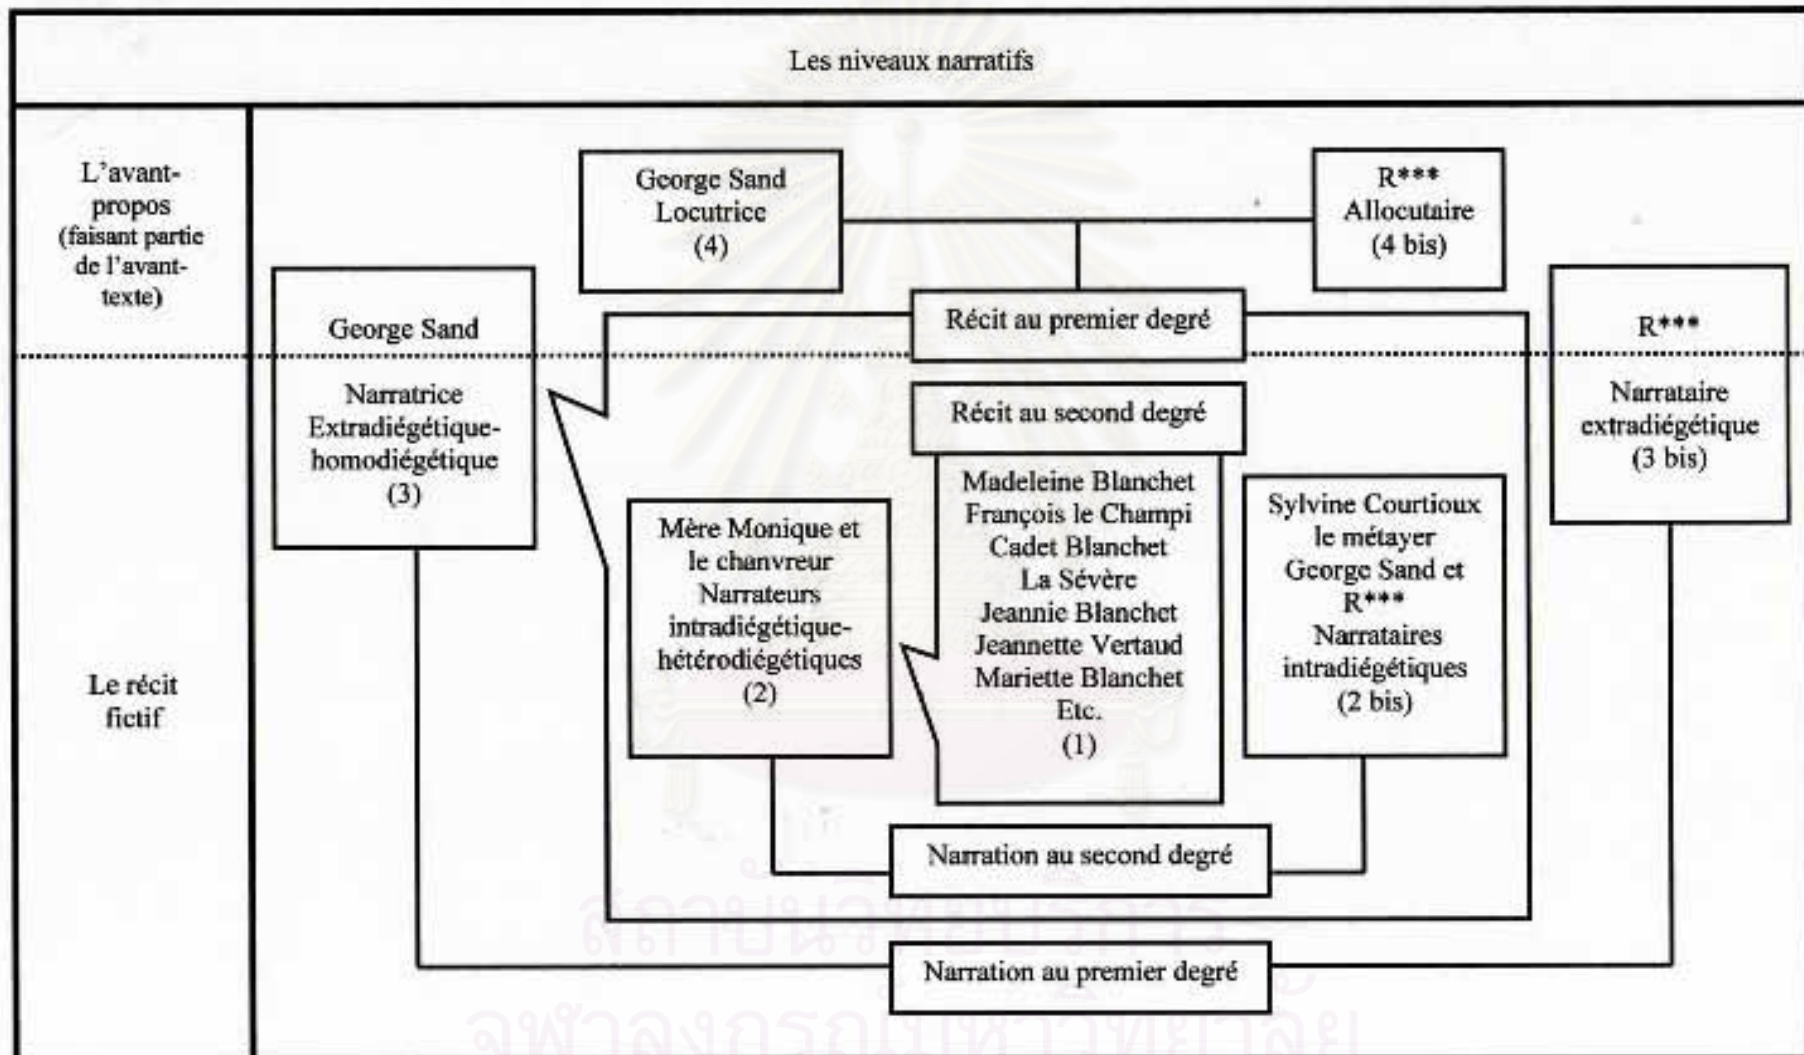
Les niveaux narratifs

L'avant-propos (faisant partie de l'avant-texte)

Le récit fictif

George Sand
Locutrice
(4)

R***
Allocutaire
(4 bis)

Récit au premier degré

George Sand

Narratrice
Extradiégétique-homodiégétique
(3)

R***

Narrataire
extradiégétique
(3 bis)

Récit au second degré

Madeleine Blanchet
François le Champi
Cadet Blanchet
La Sévère
Jeannie Blanchet
Jeannette Vertaud
Mariette Blanchet
Etc.
(1)

Mère Monique et le chanvreur
Narrateurs
intradiégétique-hétérodiégétiques
(2)

Sylvine Courtioux
le métayer
George Sand et
R***
Narrataires
intradiégétiques
(2 bis)

Narration au second degré

Narration au premier degré